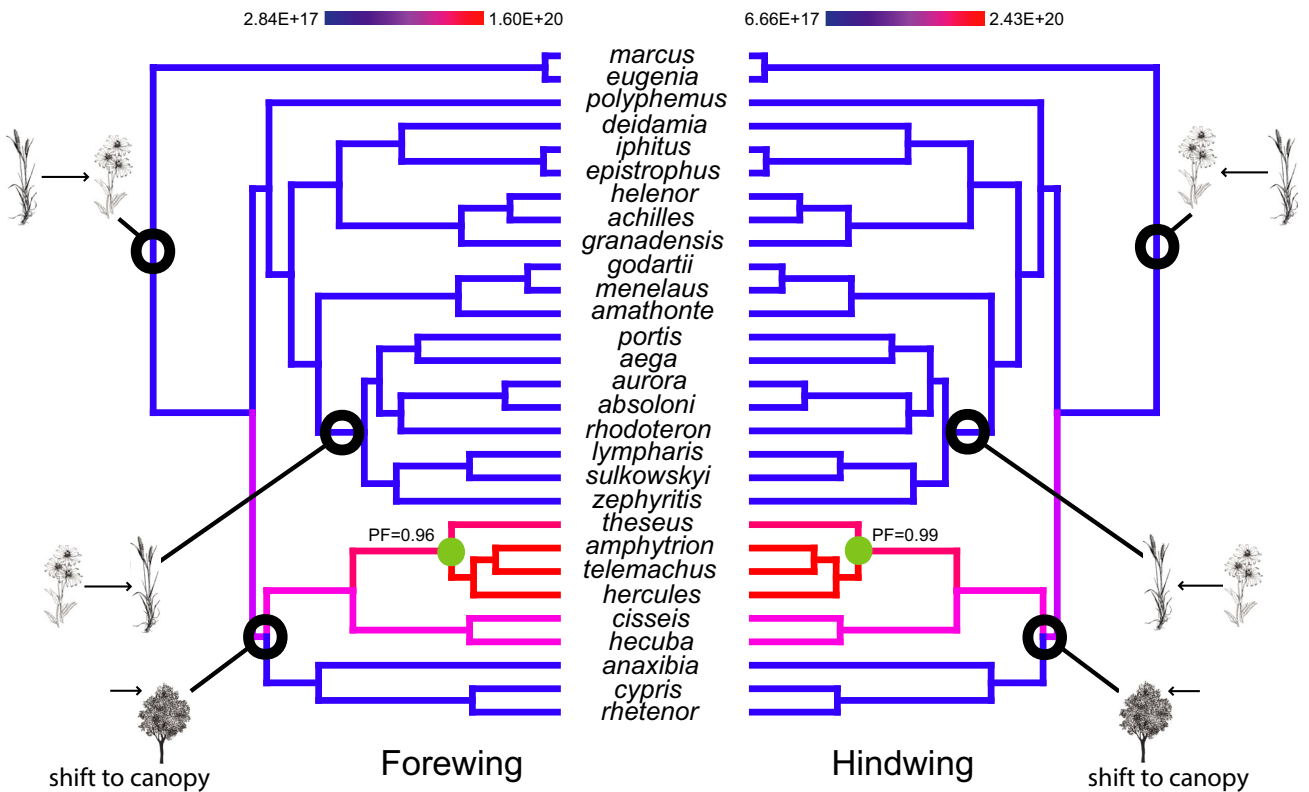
2.84E+17 1.60E+20

6.66E+17 2.43E+20

marcus
eugenia
polyphemus
deidamia
iphitus
epistrophus
helenor
achilles
granadensis
godartii
menelaus
amathonte
portis
aega
aurora
absoloni
rhodoteron
lympharis
sulkowskyi
zephyritis
theseus
amphytrion
telemachus
hercules
cisseis
hecuba
anaxibia
cypris
rhetenor

PF=0.96

PF=0.99

shift to canopy

Forewing

Hindwing

shift to canopy